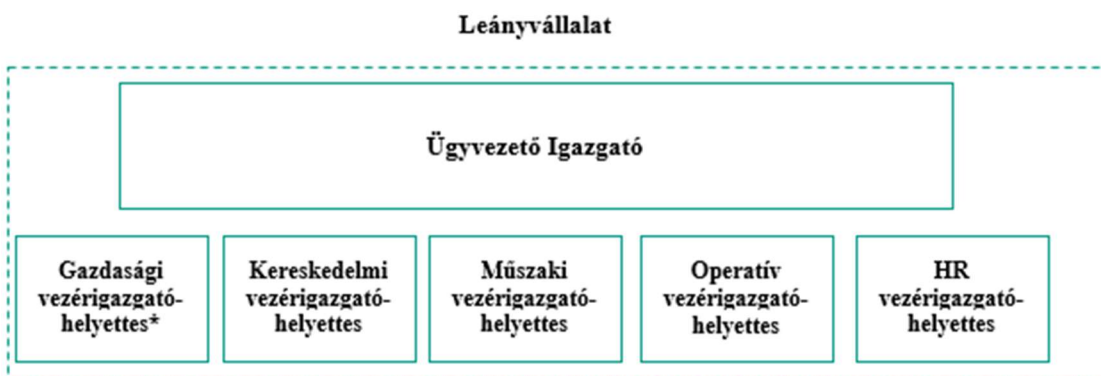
Leányvállalat

Ügyvezető Igazgató

Gazdasági vezérigazgató-helyettes*

Kereskedelmi vezérigazgató-helyettes

Műszaki vezérigazgató-helyettes

Operatív vezérigazgató-helyettes

HR vezérigazgató-helyettes